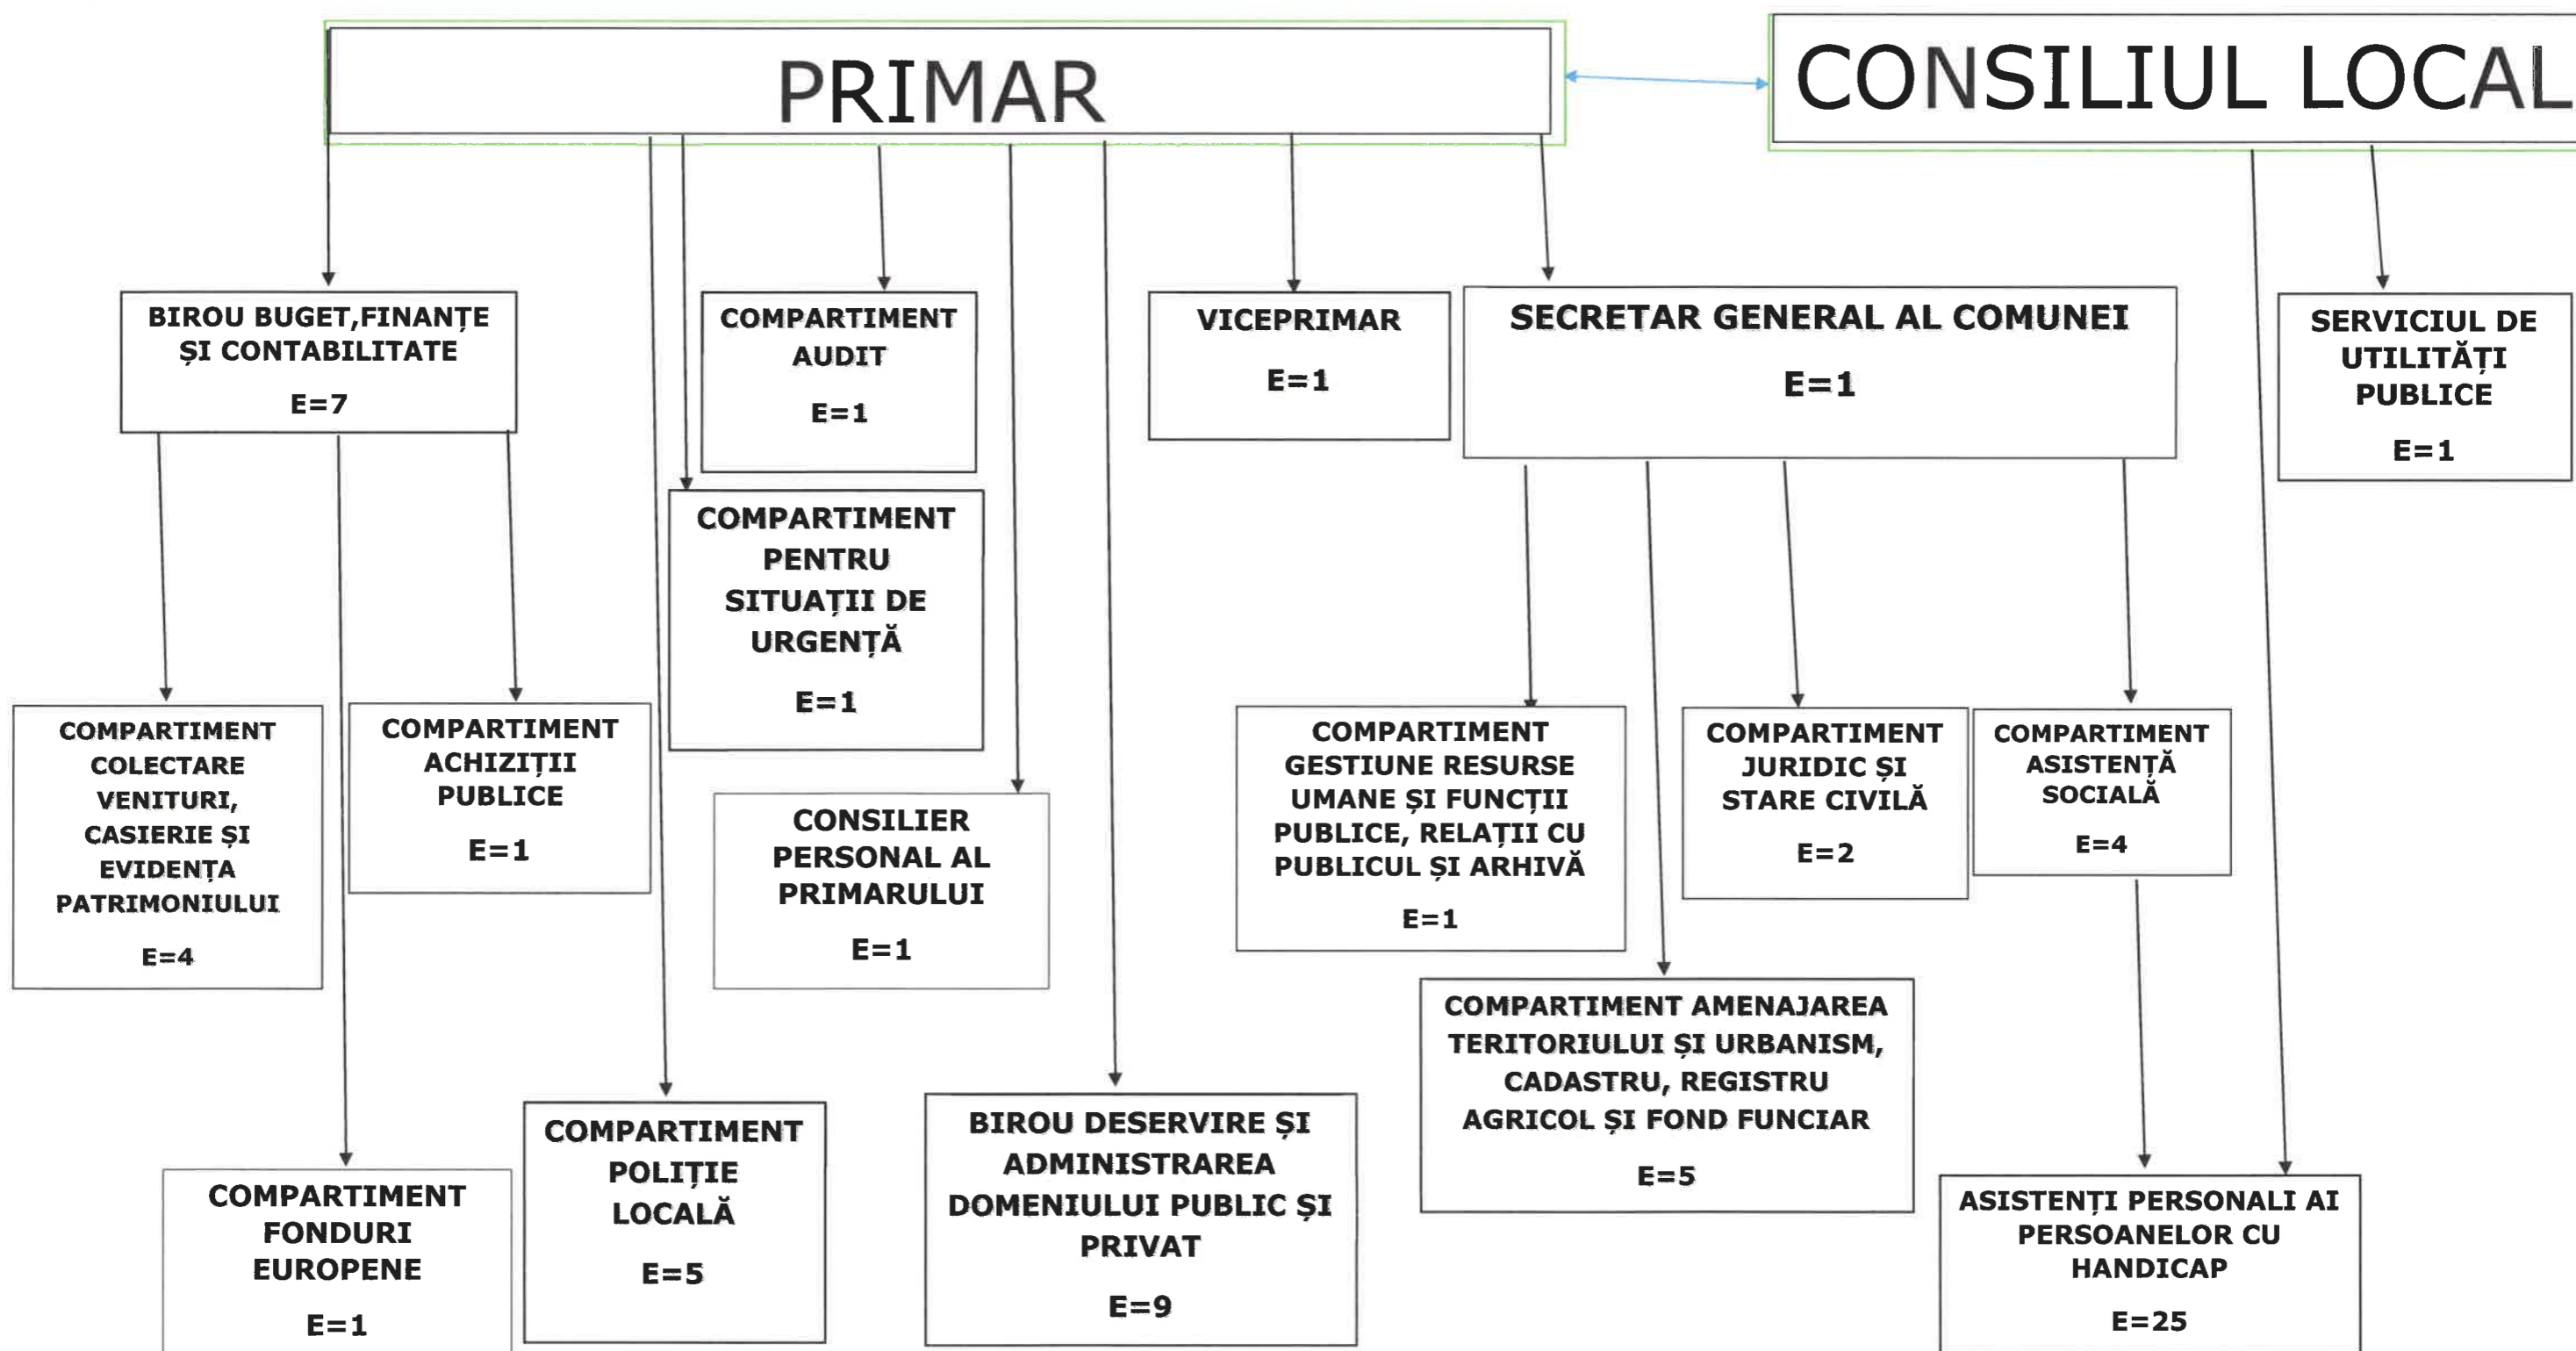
PRIMAR

CONSILIUL LOCAL

BIROU BUGET,FINANȚE ȘI CONTABILITATE

E=7

COMPARTIMENT AUDIT

E=1

COMPARTIMENT PENTRU SITUAȚII DE URGENȚĂ

E=1

VICEPRIMAR

E=1

SECRETAR GENERAL AL COMUNEI

E=1

SERVICIUL DE UTILITĂȚI PUBLICE

E=1

COMPARTIMENT COLECTARE VENITURI, CASIERIE ȘI EVIDENȚA PATRIMONIULUI

E=4

COMPARTIMENT ACHIZIȚII PUBLICE

E=1

CONSILIER PERSONAL AL PRIMARULUI

E=1

COMPARTIMENT GESTIUNE RESURSE UMANE ȘI FUNCȚII PUBLICE, RELAȚII CU PUBLICUL ȘI ARHIVĂ

E=1

COMPARTIMENT JURIDIC ȘI STARE CIVILĂ

E=2

COMPARTIMENT ASISTENȚĂ SOCIALĂ

E=4

COMPARTIMENT AMENAJAREA TERITORIULUI ȘI URBANISM, CADASTRU, REGISTRU AGRICOL ȘI FOND FUNCIAR

E=5

COMPARTIMENT FONDURI EUROPENE

E=1

COMPARTIMENT POLIȚIE LOCALĂ

E=5

BIROU DESERVIRE ȘI ADMINISTRAREA DOMENIULUI PUBLIC ȘI PRIVAT

E=9

ASISTENȚI PERSONALI AI PERSOANELOR CU HANDICAP

E=25